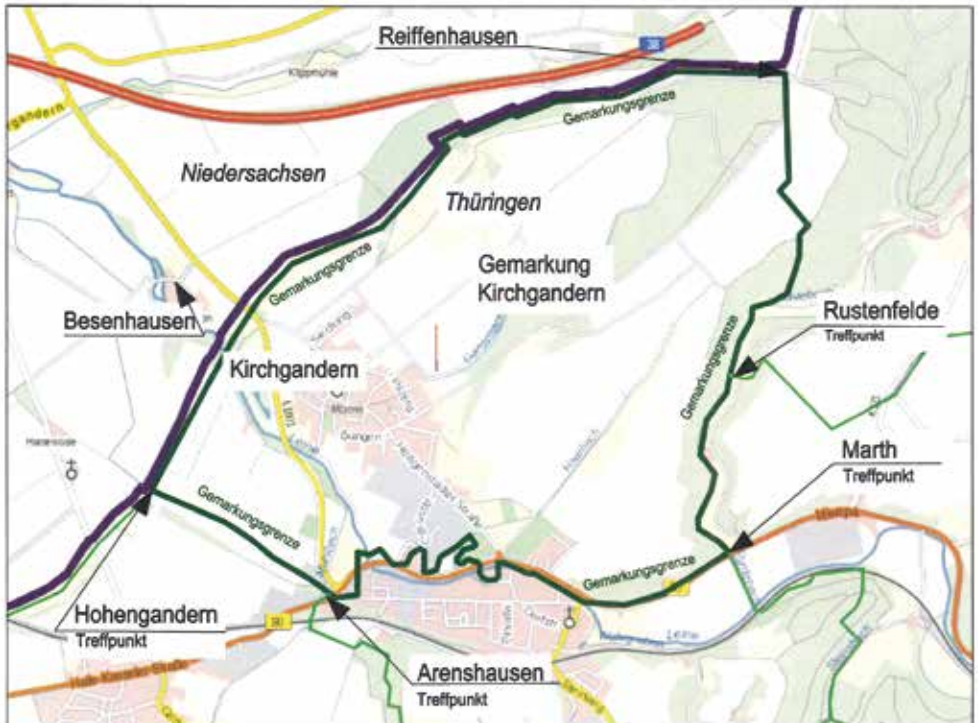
Reiffenhausen

38

Klippmühle

Gemarkungsgrenze

Niedersachsen

Thüringen

Gemarkung Kirchgandern

Gemarkungsgrenze

Besenhausen

Rustenfelde
Treffpunkt

Kirchgandern

Gemarkungsgrenze

Marth
Treffpunkt

Gemarkungsgrenze

Gemarkungsgrenze

Hohengandern
Treffpunkt

38

Leine

Arenshausen
Treffpunkt